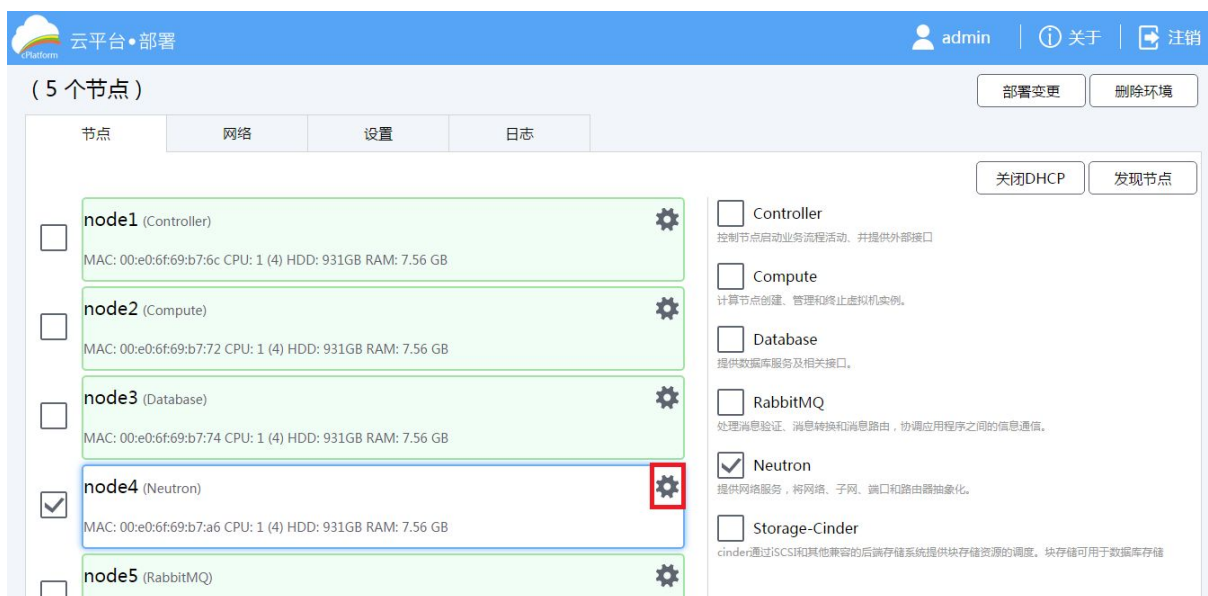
cPlatform 云平台•部署

admin | ⓘ 关于 | 注销

（5 个节点）

部署变更 删除环境

| 节点 | 网络 | 设置 | 日志 |
|---|---|---|---|

关闭DHCP 发现节点

node1 (Controller)
MAC: 00:e0:6f:69:b7:6c CPU: 1 (4) HDD: 931GB RAM: 7.56 GB

node2 (Compute)
MAC: 00:e0:6f:69:b7:72 CPU: 1 (4) HDD: 931GB RAM: 7.56 GB

node3 (Database)
MAC: 00:e0:6f:69:b7:74 CPU: 1 (4) HDD: 931GB RAM: 7.56 GB

node4 (Neutron)
MAC: 00:e0:6f:69:b7:a6 CPU: 1 (4) HDD: 931GB RAM: 7.56 GB

node5 (RabbitMQ)

Controller
控制节点启动业务流程活动、并提供外部接口

Compute
计算节点创建、管理和终止虚拟机实例。

Database
提供数据库服务及相关接口。

RabbitMQ
处理消息验证、消息转换和消息路由，协调应用程序之间的信息通信。

Neutron
提供网络服务，将网络、子网、端口和路由器抽象化。

Storage-Cinder
cinder通过iSCSI和其他兼容的后端存储系统提供块存储资源的调度。块存储可用于数据库存储